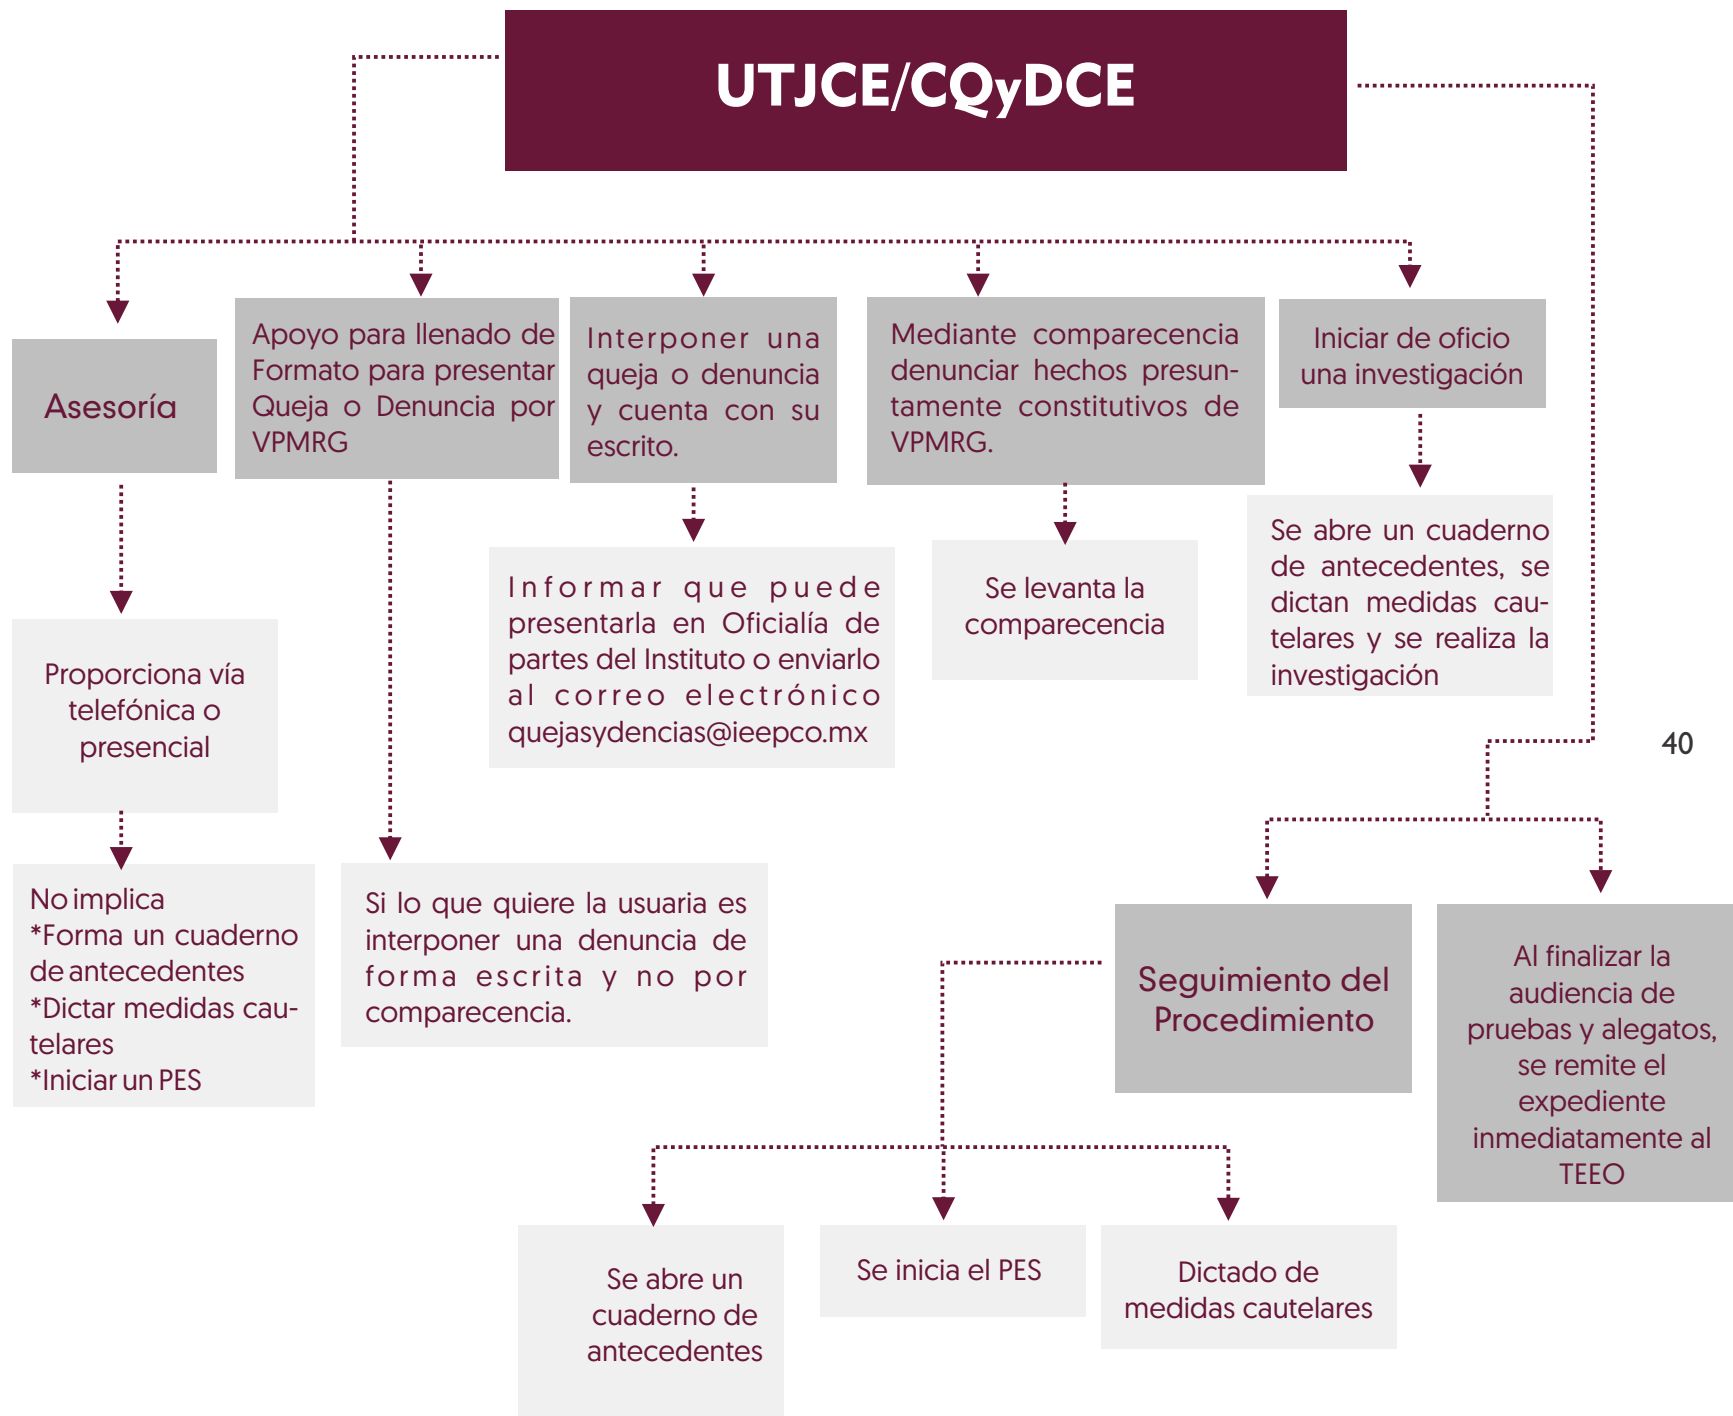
UTJCE/CQyDCE

Asesoría

Proporciona vía telefónica o presencial

No implica
*Forma un cuaderno de antecedentes
*Dictar medidas cautelares
*Iniciar un PES

Apoyo para llenado de Formato para presentar Queja o Denuncia por VPMRG

Si lo que quiere la usuaria es interponer una denuncia de forma escrita y no por comparecencia.

Interponer una queja o denuncia y cuenta con su escrito.

Informar que puede presentarla en Oficialía de partes del Instituto o enviarlo al correo electrónico quejasydencias@ieepco.mx

Mediante comparecencia denunciar hechos presuntamente constitutivos de VPMRG.

Se levanta la comparecencia

Iniciar de oficio una investigación

Se abre un cuaderno de antecedentes, se dictan medidas cautelares y se realiza la investigación

40

Seguimiento del Procedimiento

Al finalizar la audiencia de pruebas y alegatos, se remite el expediente inmediatamente al TEEO

Se abre un cuaderno de antecedentes

Se inicia el PES

Dictado de medidas cautelares